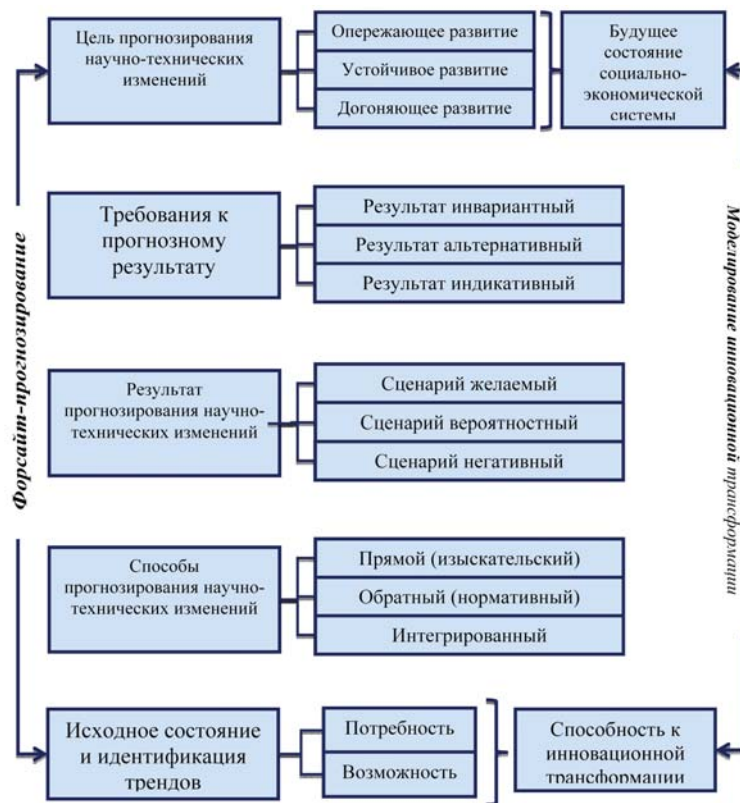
Форсайт-прогнозирование

Цель прогнозирования научно-технических изменений

Опережающее развитие

Устойчивое развитие

Догоняющее развитие

Будущее состояние социально-экономической системы

Требования к прогнозному результату

Результат инвариантный

Результат альтернативный

Результат индикативный

Результат прогнозирования научно-технических изменений

Сценарий желаемый

Сценарий вероятностный

Сценарий негативный

Способы прогнозирования научно-технических изменений

Прямой (изыскательский)

Обратный (нормативный)

Интегрированный

Исходное состояние и идентификация трендов

Потребность

Возможность

Способность к инновационной трансформации

Моделирование инновационной трансформации